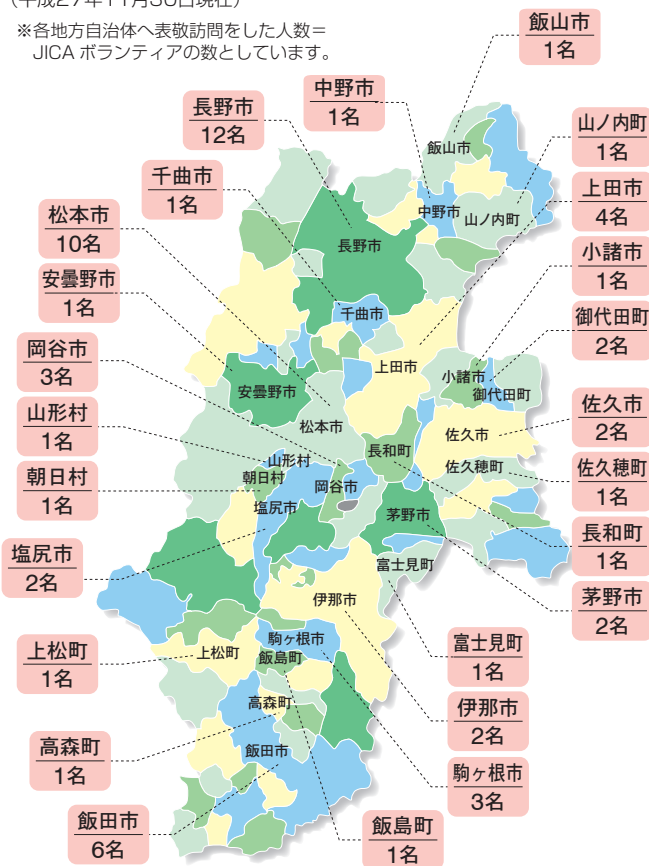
(平成27年11月30日現在)

※各地方自治体へ表敬訪問をした人数＝JICA ボランティアの数としています。

飯山市
1名

中野市
1名

長野市
12名

山ノ内町
1名

千曲市
1名

上田市
4名

松本市
10名

小諸市
1名

安曇野市
1名

御代田町
2名

岡谷市
3名

佐久市
2名

山形村
1名

佐久穂町
1名

朝日村
1名

長和町
1名

塩尻市
2名

茅野市
2名

上松町
1名

富士見町
1名

伊那市
2名

高森町
1名

駒ヶ根市
3名

飯田市
6名

飯島町
1名

飯山市
中野市
山ノ内町
長野市
千曲市
上田市
小諸市
御代田町
安曇野市
松本市
佐久市
長和町
佐久穂町
山形村
朝日村
岡谷市
塩尻市
茅野市
富士見町
伊那市
駒ヶ根市
上松町
飯島町
高森町
飯田市